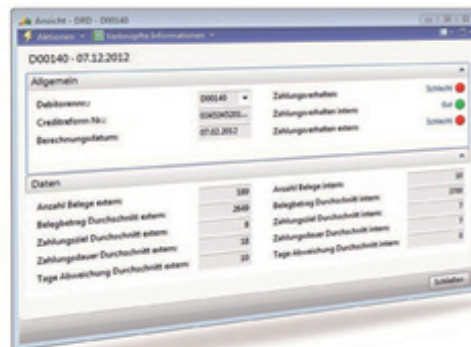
Ansicht - DRD - D00140

Aktionen ▾ Verknüpfte Informationen ▾

D00140 - 07.12.2012

Allgemein

Debitorennr.: D00140

Creditreform Nr.: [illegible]

Berechnungsdatum: 07.02.2012

Zahlungsverhalten: Schlecht

Zahlungsverhalten intern: Gut

Zahlungsverhalten extern: Schlecht

Daten

Anzahl Belege extern: 189

Belegbetrag Durchschnitt extern: 2649

Zahlungsziel Durchschnitt extern: 8

Zahlungsdauer Durchschnitt extern: 18

Tage Abweichung Durchschnitt extern: 10

Anzahl Belege intern: 10

Belegbetrag Durchschnitt intern: 2700

Zahlungsziel Durchschnitt intern: 7

Zahlungsdauer Durchschnitt intern: 7

Tage Abweichung Durchschnitt intern: 0

Schließen